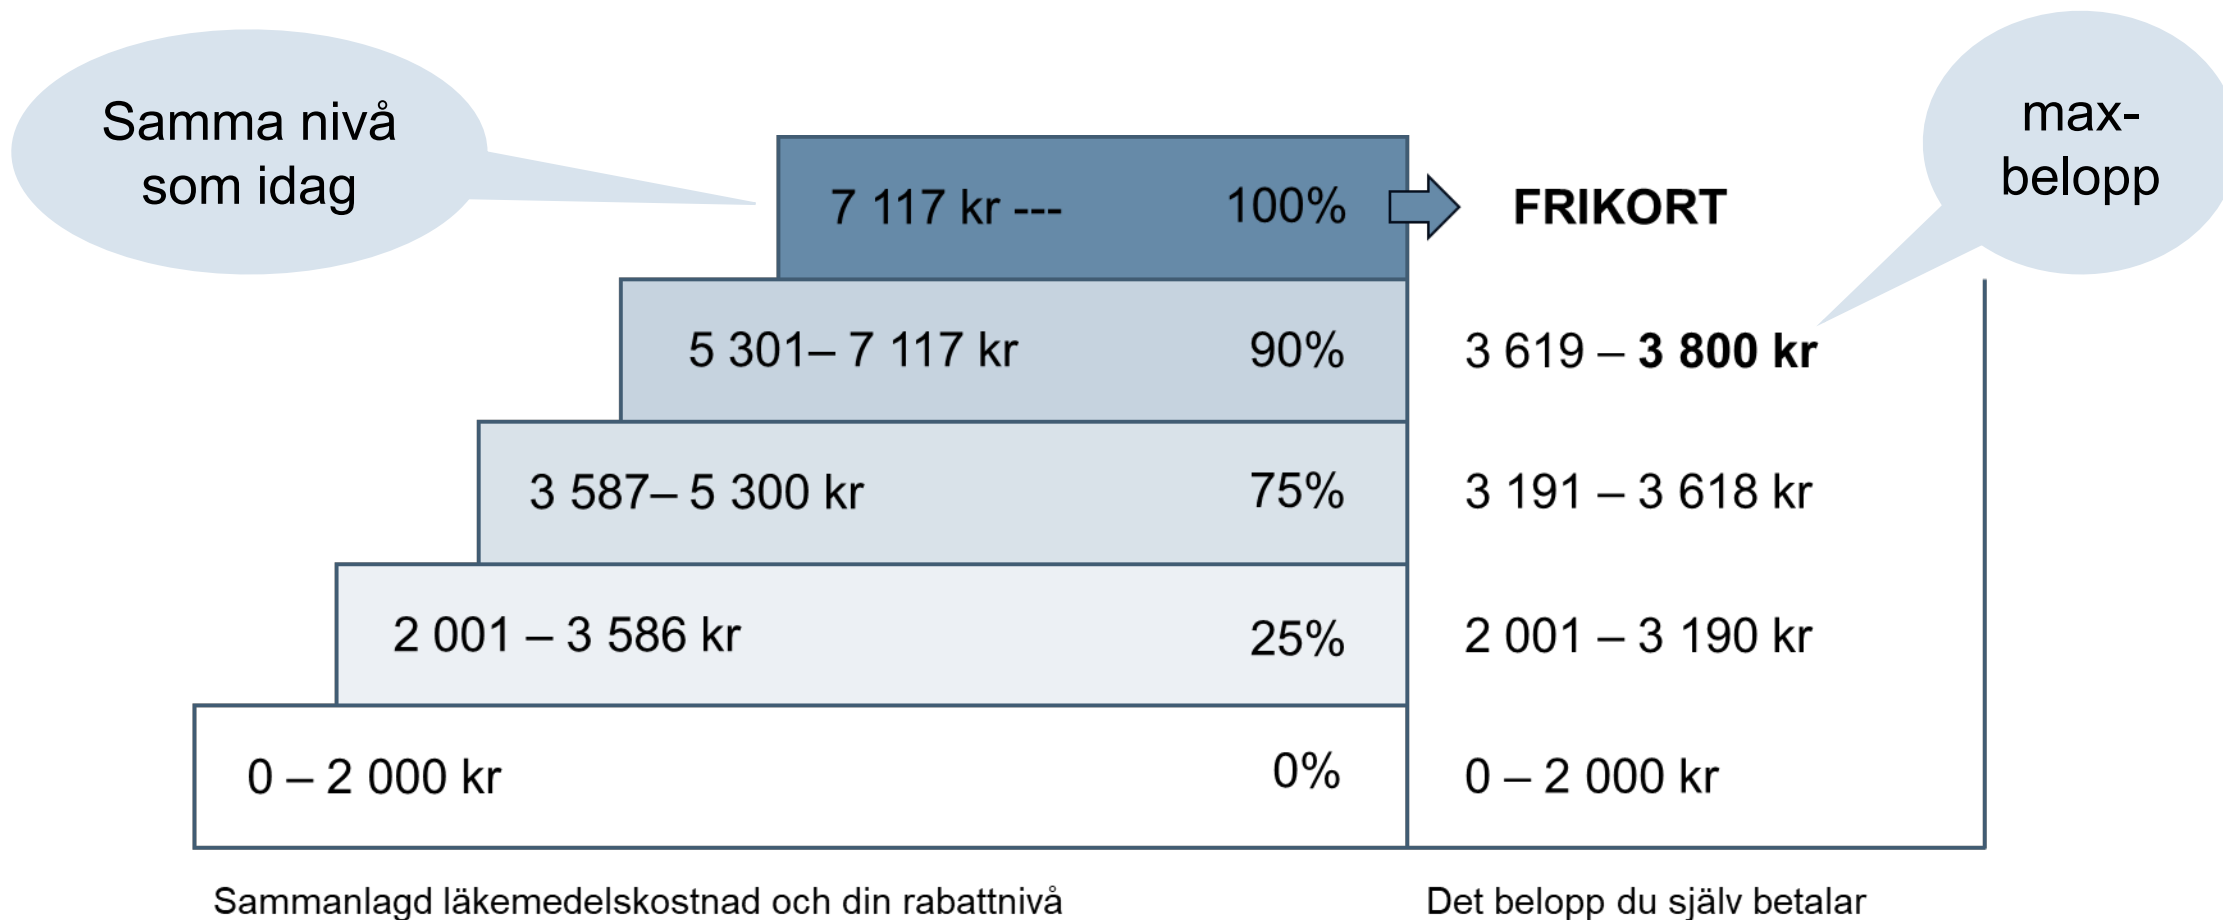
Samma nivå som idag

7 117 kr --- 100%

FRIKORT

max-belopp

5 301– 7 117 kr 90%

3 619 – **3 800 kr**

3 587– 5 300 kr 75%

3 191 – 3 618 kr

2 001 – 3 586 kr 25%

2 001 – 3 190 kr

0 – 2 000 kr 0%

0 – 2 000 kr

Sammanlagd läkemedelskostnad och din rabattnivå

Det belopp du själv betalar